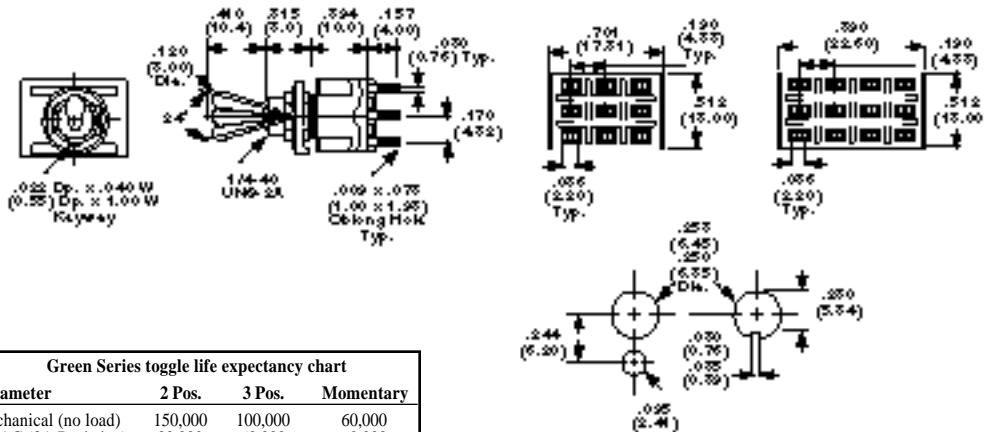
.410 (10.4) .315 (8.0) .394 (10.0) .157 (4.00)

.120 (3.00) Dia.

.030 (0.76) Typ.

24°

.170 (4.32)

.022 Dp. x .040 W (0.55) Dp. x 1.00 W Keyway

1/4-40 UNS-2A

.039 x .075 (1.00 x 1.93) Oblong Hole Typ.

.701 (17.81)

.190 (4.83) Typ.

.512 (13.00)

.086 (2.20) Typ.

.890 (22.60)

.190 (4.83)

.512 (13.00)

.086 (2.20) Typ.

.253 (6.45) .250 (6.35) Dia.

.230 (5.84)

.244 (6.20)

.030 (0.76) .035 (0.89)

.095 (2.41)

| Green Series toggle life expectancy chart | | | |
|---|---|---|---|
| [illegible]ameter | 2 Pos. | 3 Pos. | Momentary |
| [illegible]chanical (no load) | 150,000 | 100,000 | 60,000 |